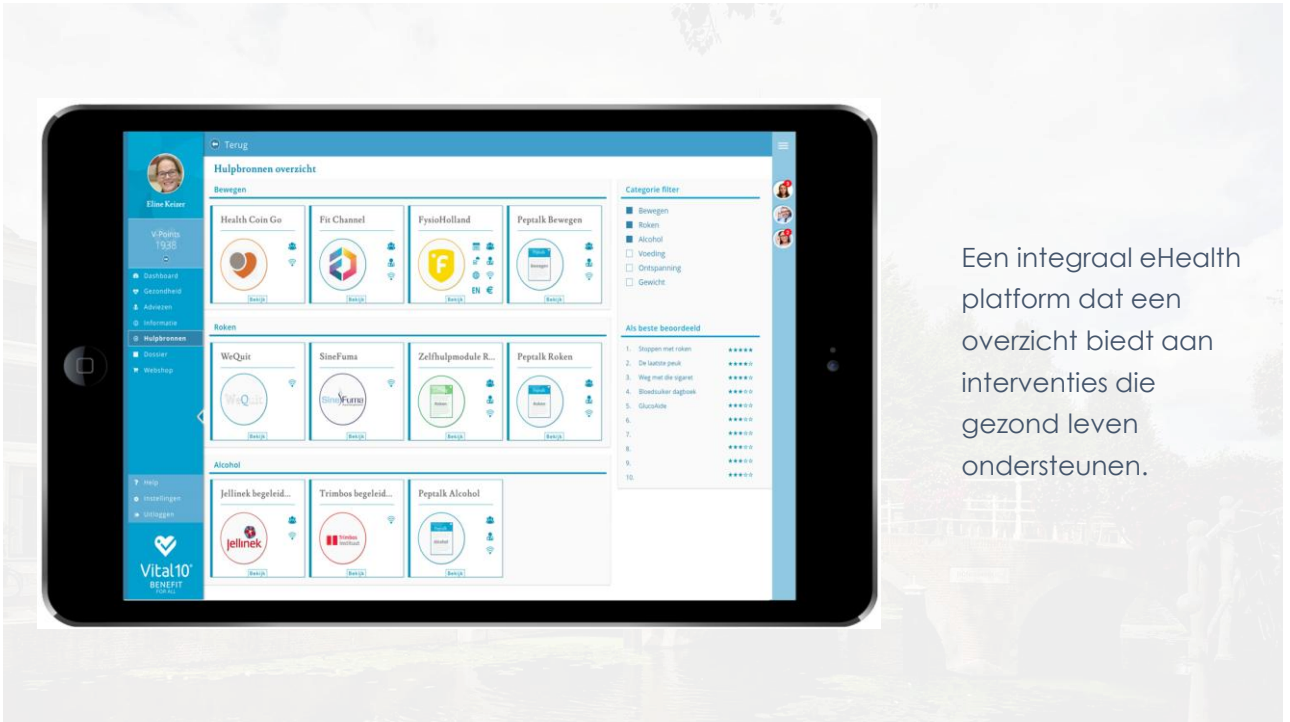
Eline Keizer

V-Points
1938

Dashboard
Gezondheid
Adviezen
Informatie
Hulpbronnen
Dossier
Webshop

Help
Instellingen
Uitloggen

Vital10
BENEFIT
FOR ALL

Terug

Hulpbronnen overzicht

Bewegen

Health Coin Go
Bekijk

Fit Channel
Bekijk

FysioHolland
EN €
Bekijk

Peptalk Bewegen
Bewegen
Bekijk

Roken

WeQuit
WeQuit
Bekijk

SineFuma
SineFuma
Bekijk

Zelfhulpmodule R...
Roken
Bekijk

Peptalk Roken
Roken
Bekijk

Alcohol

Jellinek begeleid...
Jellinek
Bekijk

Trimbos begeleid...
Trimbos instituut
Bekijk

Peptalk Alcohol
Alcohol
Bekijk

Categorie filter
Bewegen
Roken
Alcohol
Voeding
Ontspanning
Gewicht

Als beste beoordeeld
1. Stoppen met roken
2. De laatste peuk
3. Weg met die sigaret
4. Bloedsuiker dagboek
5. GlucoAide
6.
7.
8.
9.
10.

Een integraal eHealth platform dat een overzicht biedt aan interventies die gezond leven ondersteunen.